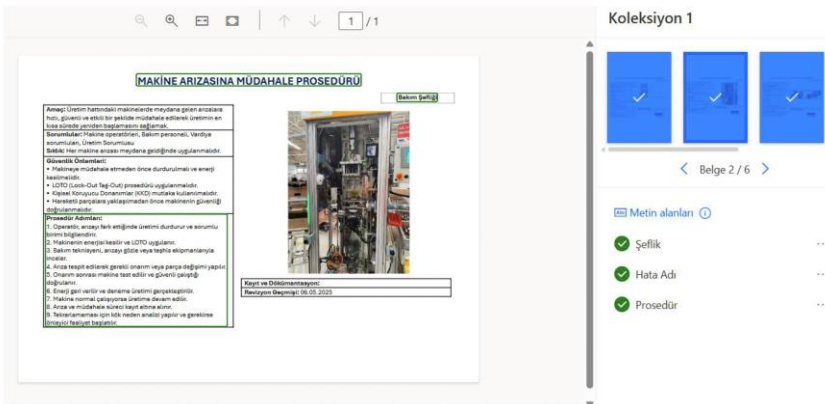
1 / 1

MAKİNE ARIZASINA MÜDAHALE PROSEDÜRÜ

Bakım Şefliği

Amaç: Üretim hattındaki makinelerde meydana gelen arızalara hızlı, güvenli ve etkili bir şekilde müdahale edilerek üretimin en kısa sürede yeniden başlamasını sağlamak.

Sorumlular: Makine operatörleri, Bakım personeli, Vardiya sorumluları, Üretim Sorumlusu

Sıklık: Her makine arızası meydana geldiğinde uygulanmalıdır.

Güvenlik Önlemleri:
• Makineye müdahale etmeden önce durdurulmalı ve enerji kesilmelidir.
• LOTO (Lock-Out Tag-Out) prosedürü uygulanmalıdır.
• Kişisel Koruyucu Donanımlar (KKD) mutlaka kullanılmalıdır.
• Hareketli parçalara yaklaşılmadan önce makinenin güvenliği doğrulanmalıdır.

Prosedür Adımları:
1. Operatör, arızayı fark ettiğinde üretimi durdurur ve sorumlu birimi bilgilendirir.
2. Makinenin enerjisi kesilir ve LOTO uygulanır.
3. Bakım teknisyeni, arızayı gözle veya teşhis ekipmanlarıyla inceler.
4. Arıza tespit edilerek gerekli onarım veya parça değişimi yapılır.
5. Onarım sonrası makine test edilir ve güvenli çalıştığı doğrulanır.
6. Enerji geri verilir ve deneme üretimi gerçekleştirilir.
7. Makine normal çalışıyorsa üretime devam edilir.
8. Arıza ve müdahale süreci kayıt altına alınır.
9. Tekrarlanmaması için kök neden analizi yapılır ve gerekirse önleyici faaliyet başlatılır.

Kayıt ve Dökümantasyon:
Revizyon Geçmişi: 06.05.2025

Koleksiyon 1

Belge 2 / 6

Metin alanları

Şeflik

Hata Adı

Prosedür